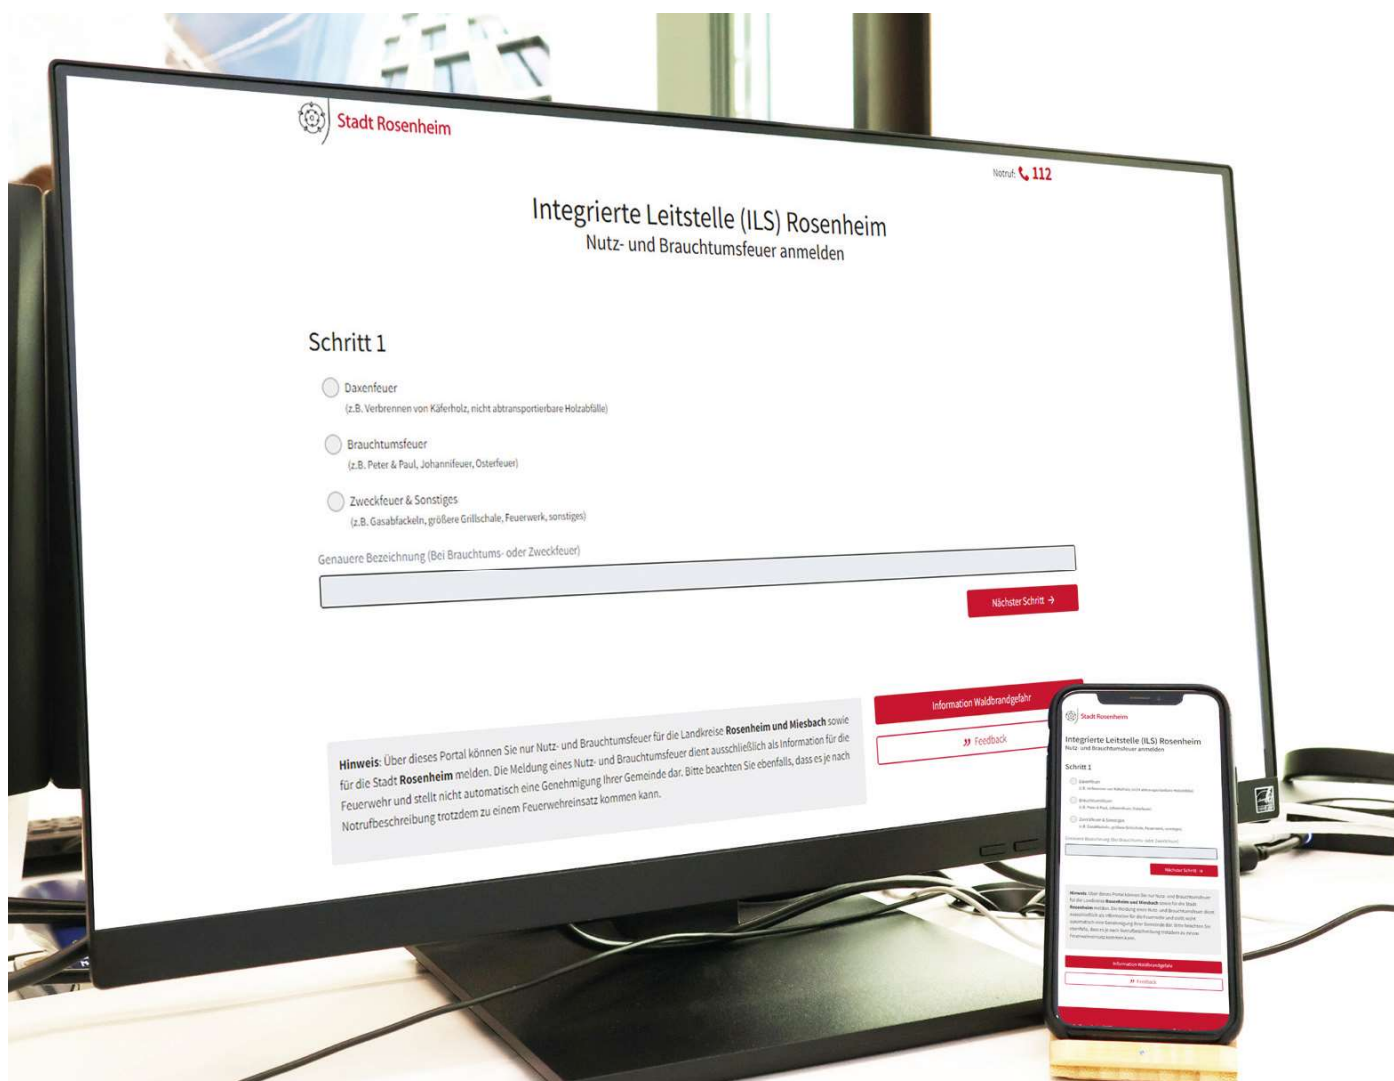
Stadt Rosenheim

Notruf: 112

Integrierte Leitstelle (ILS) Rosenheim
Nutz- und Brauchtumsfeuer anmelden

Schritt 1

Daxenfeuer
(z.B. Verbrennen von Käferholz, nicht abtransportierbare Holzabfälle)

Brauchtumsfeuer
(z.B. Peter & Paul, Johannifeuer, Osterfeuer)

Zweckfeuer & Sonstiges
(z.B. Gasabfackeln, größere Grillschale, Feuerwerk, sonstiges)

Genauere Bezeichnung (Bei Brauchtums- oder Zweckfeuer)

Nächster Schritt →

Information Waldbrandgefahr

» Feedback

Hinweis: Über dieses Portal können Sie nur Nutz- und Brauchtumsfeuer für die Landkreise Rosenheim und Miesbach sowie für die Stadt Rosenheim melden. Die Meldung eines Nutz- und Brauchtumsfeuer dient ausschließlich als Information für die Feuerwehr und stellt nicht automatisch eine Genehmigung Ihrer Gemeinde dar. Bitte beachten Sie ebenfalls, dass es je nach Notrufbeschreibung trotzdem zu einem Feuerwehreinsatz kommen kann.

Stadt Rosenheim

Integrierte Leitstelle (ILS) Rosenheim
Nutz- und Brauchtumsfeuer anmelden

Schritt 1

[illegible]

Nächster Schritt →

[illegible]

Information Waldbrandgefahr

» Feedback